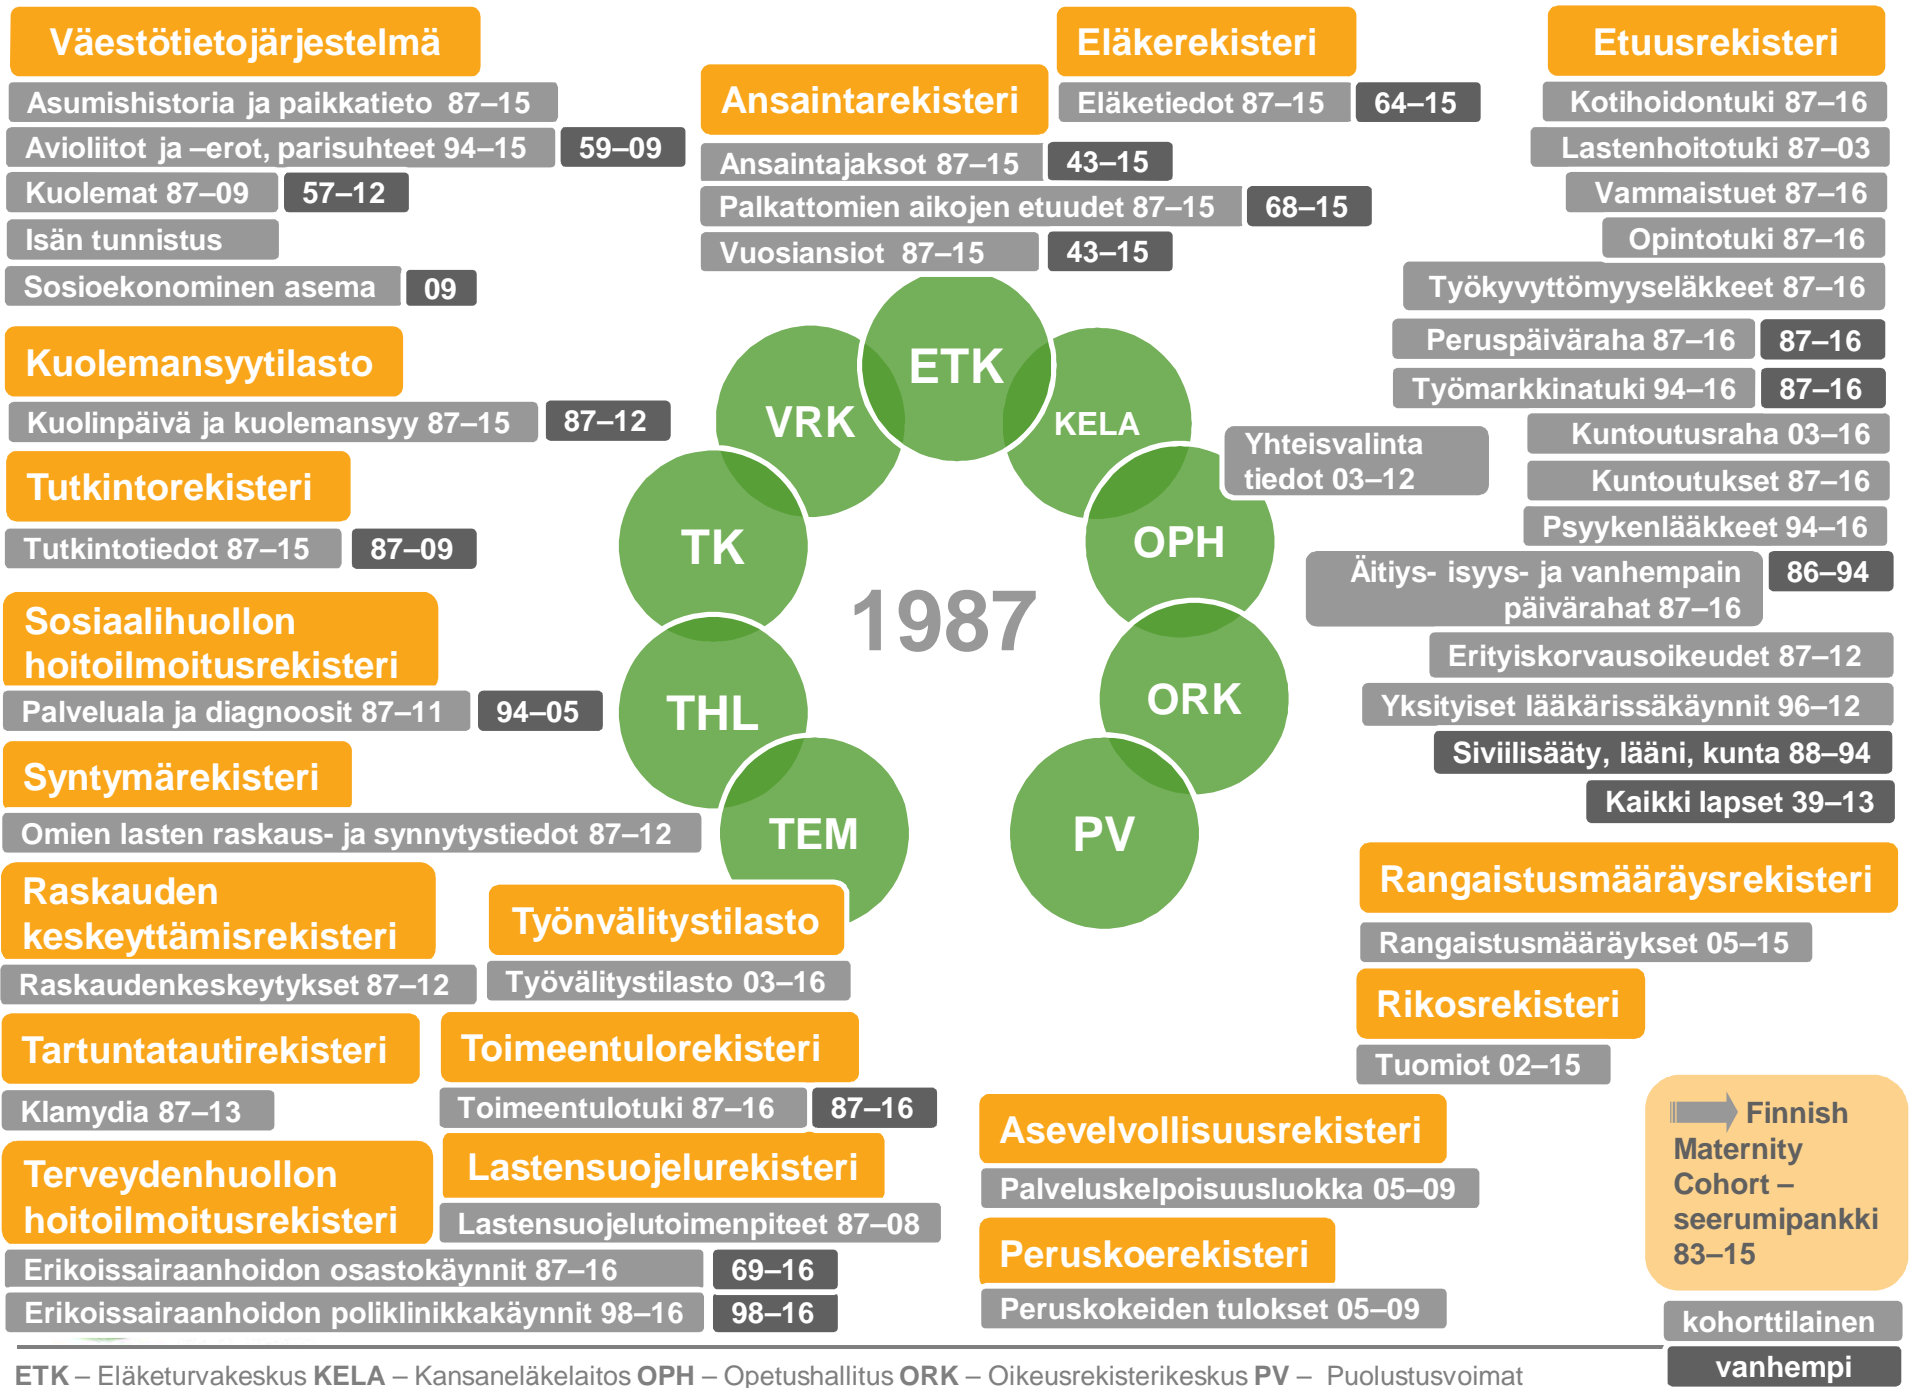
Väestötietojärjestelmä
Asumishistoria ja paikkatieto 87–15
Avioliitot ja –erot, parisuhteet 94–15
59–09
Kuolemat 87–09
57–12
Isän tunnistus
Sosioekonominen asema
09

Kuolemansyytilasto
Kuolinpäivä ja kuolemansyy 87–15
87–12

Tutkintorekisteri
Tutkintotiedot 87–15
87–09

Sosiaalihuollon hoitoilmoitusrekisteri
Palveluala ja diagnoosit 87–11
94–05

Syntymärekisteri
Omien lasten raskaus- ja synnytystiedot 87–12

Raskauden keskeyttämisrekisteri
Raskaudenkeskeytykset 87–12

Tartuntatautirekisteri
Klamydia 87–13

Terveydenhuollon hoitoilmoitusrekisteri
Erikoissairaanhoidon osastokäynnit 87–16
69–16
Erikoissairaanhoidon poliklinikkakäynnit 98–16
98–16

Ansaintarekisteri
Ansaintajaksot 87–15
43–15
Palkattomien aikojen etuudet 87–15
68–15
Vuosiansiot 87–15
43–15

Eläkerekisteri
Eläketiedot 87–15
64–15

ETK
VRK
KELA
TK
OPH
1987
THL
ORK
TEM
PV

Yhteisvalinta tiedot 03–12

Työnvälitystilasto
Työvälitystilasto 03–16

Toimeentulorekisteri
Toimeentulotuki 87–16
87–16

Lastensuojelurekisteri
Lastensuojelutoimenpiteet 87–08

Etuusrekisteri
Kotihoidontuki 87–16
Lastenhoitotuki 87–03
Vammaistuet 87–16
Opintotuki 87–16
Työkyvyttömyyseläkkeet 87–16
Peruspäiväraha 87–16
87–16
Työmarkkinatuki 94–16
87–16
Kuntoutusraha 03–16
Kuntoutukset 87–16
Psyykenlääkkeet 94–16
Äitiys- isyys- ja vanhempain päivärahat 87–16
86–94
Erityiskorvausoikeudet 87–12
Yksityiset lääkärissäkäynnit 96–12
Siviilisääty, lääni, kunta 88–94
Kaikki lapset 39–13

Rangaistusmääräysrekisteri
Rangaistusmääräykset 05–15

Rikosrekisteri
Tuomiot 02–15

Asevelvollisuusrekisteri
Palveluskelpoisuusluokka 05–09

Peruskoerekisteri
Peruskokeiden tulokset 05–09

Finnish Maternity Cohort – seerumipankki 83–15

kohorttilainen
vanhempi

ETK – Eläketurvakeskus KELA – Kansaneläkelaitos OPH – Opetushallitus ORK – Oikeusrekisterikeskus PV – Puolustusvoimat